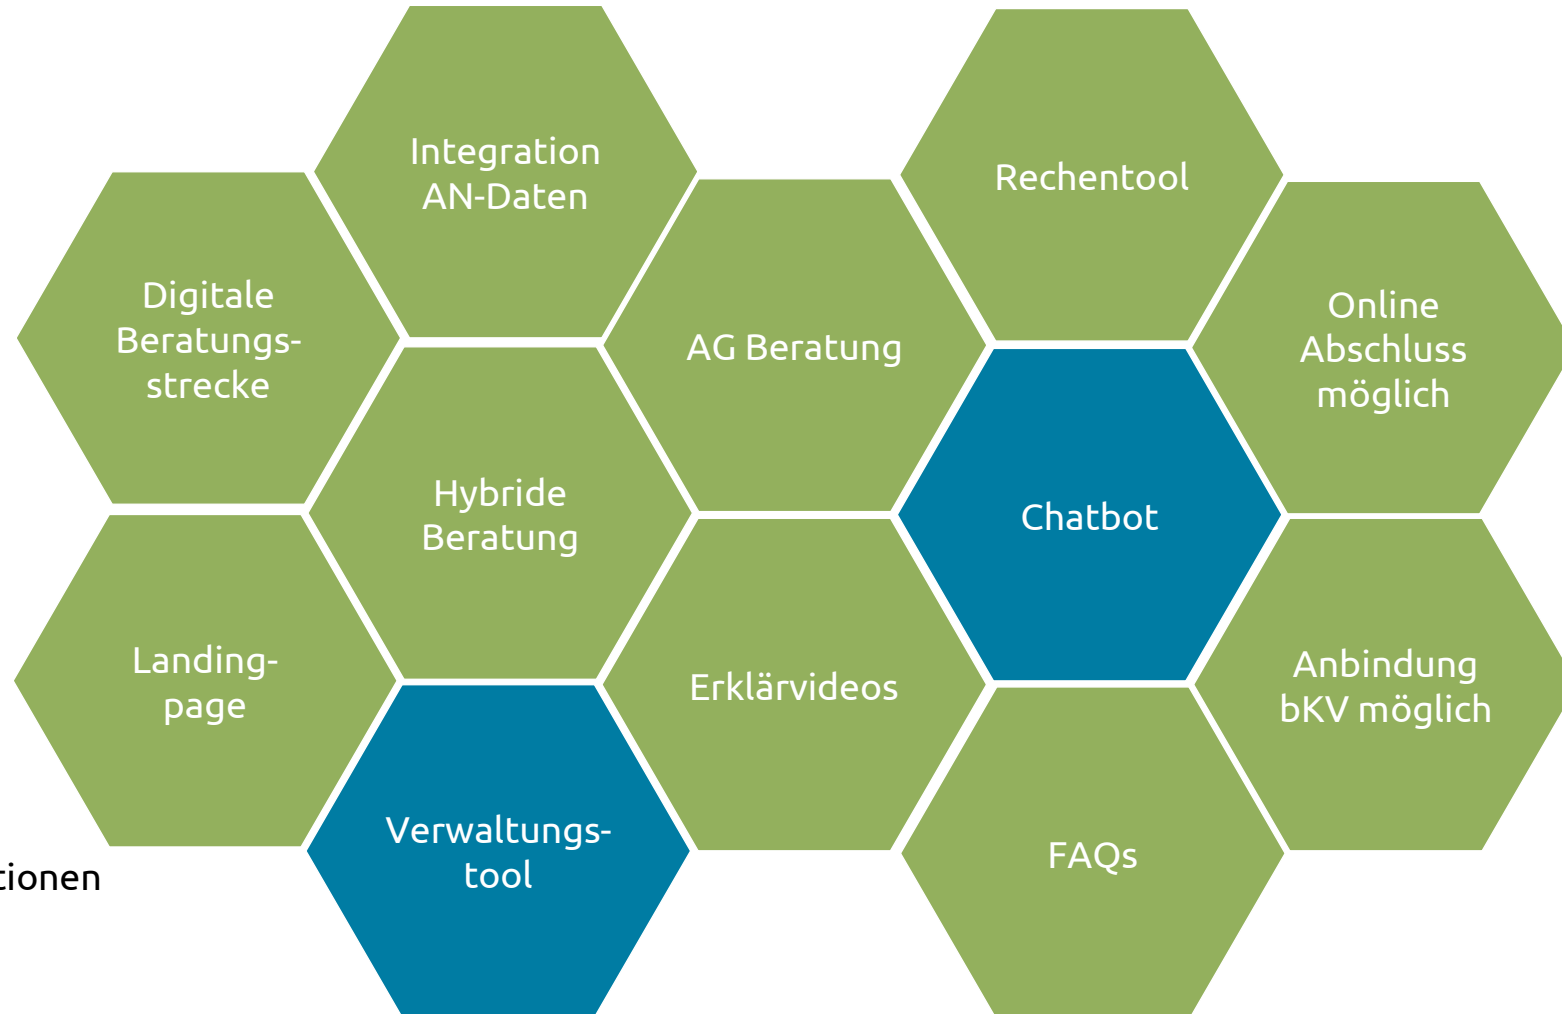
Integration AN-Daten

Rechentool

Digitale Beratungs-strecke

AG Beratung

Online Abschluss möglich

Hybride Beratung

Chatbot

Landing-page

Erklärvideos

Anbindung bKV möglich

tionen

Verwaltungs-tool

FAQs